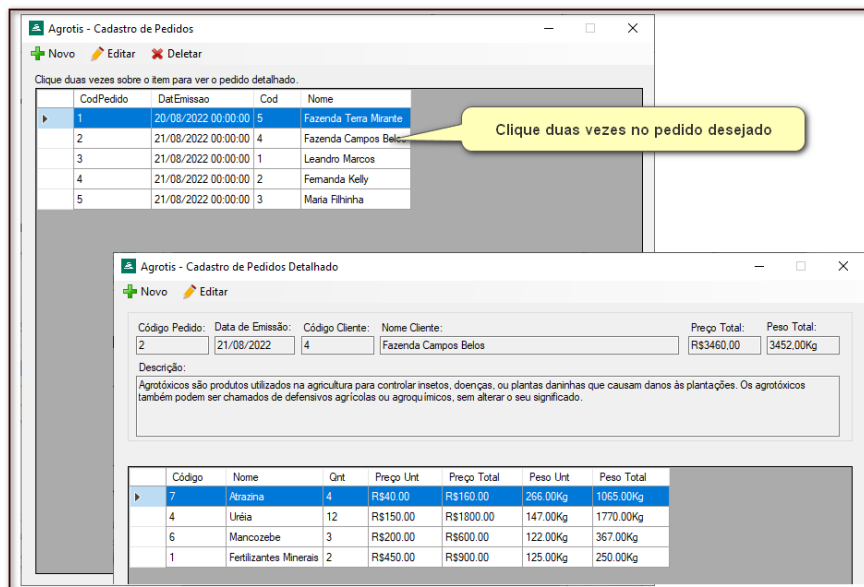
Agrotis - Cadastro de Pedidos

Novo Editar Deletar

Clique duas vezes sobre o item para ver o pedido detalhado.

| | CodPedido | DatEmissao | Cod | Nome |
|---|---|---|---|---|
| ▸ | 1 | 20/08/2022 00:00:00 | 5 | Fazenda Terra Mirante |
| | 2 | 21/08/2022 00:00:00 | 4 | Fazenda Campos Belos |
| | 3 | 21/08/2022 00:00:00 | 1 | Leandro Marcos |
| | 4 | 21/08/2022 00:00:00 | 2 | Fernanda Kelly |
| | 5 | 21/08/2022 00:00:00 | 3 | Maria Filhinha |

Clique duas vezes no pedido desejado

Agrotis - Cadastro de Pedidos Detalhado

Novo Editar

Código Pedido: 2
Data de Emissão: 21/08/2022
Código Cliente: 4
Nome Cliente: Fazenda Campos Belos
Preço Total: R$3460,00
Peso Total: 3452,00Kg

Descrição:
Agrotóxicos são produtos utilizados na agricultura para controlar insetos, doenças, ou plantas daninhas que causam danos às plantações. Os agrotóxicos também podem ser chamados de defensivos agrícolas ou agroquímicos, sem alterar o seu significado.

| | Código | Nome | Qnt | Preço Unt | Preço Total | Peso Unt | Peso Total |
|---|---|---|---|---|---|---|---|
| ▸ | 7 | Atrazina | 4 | R$40.00 | R$160.00 | 266.00Kg | 1065.00Kg |
| | 4 | Uréia | 12 | R$150.00 | R$1800.00 | 147.00Kg | 1770.00Kg |
| | 6 | Mancozebe | 3 | R$200.00 | R$600.00 | 122.00Kg | 367.00Kg |
| | 1 | Fertilizantes Minerais | 2 | R$450.00 | R$900.00 | 125.00Kg | 250.00Kg |